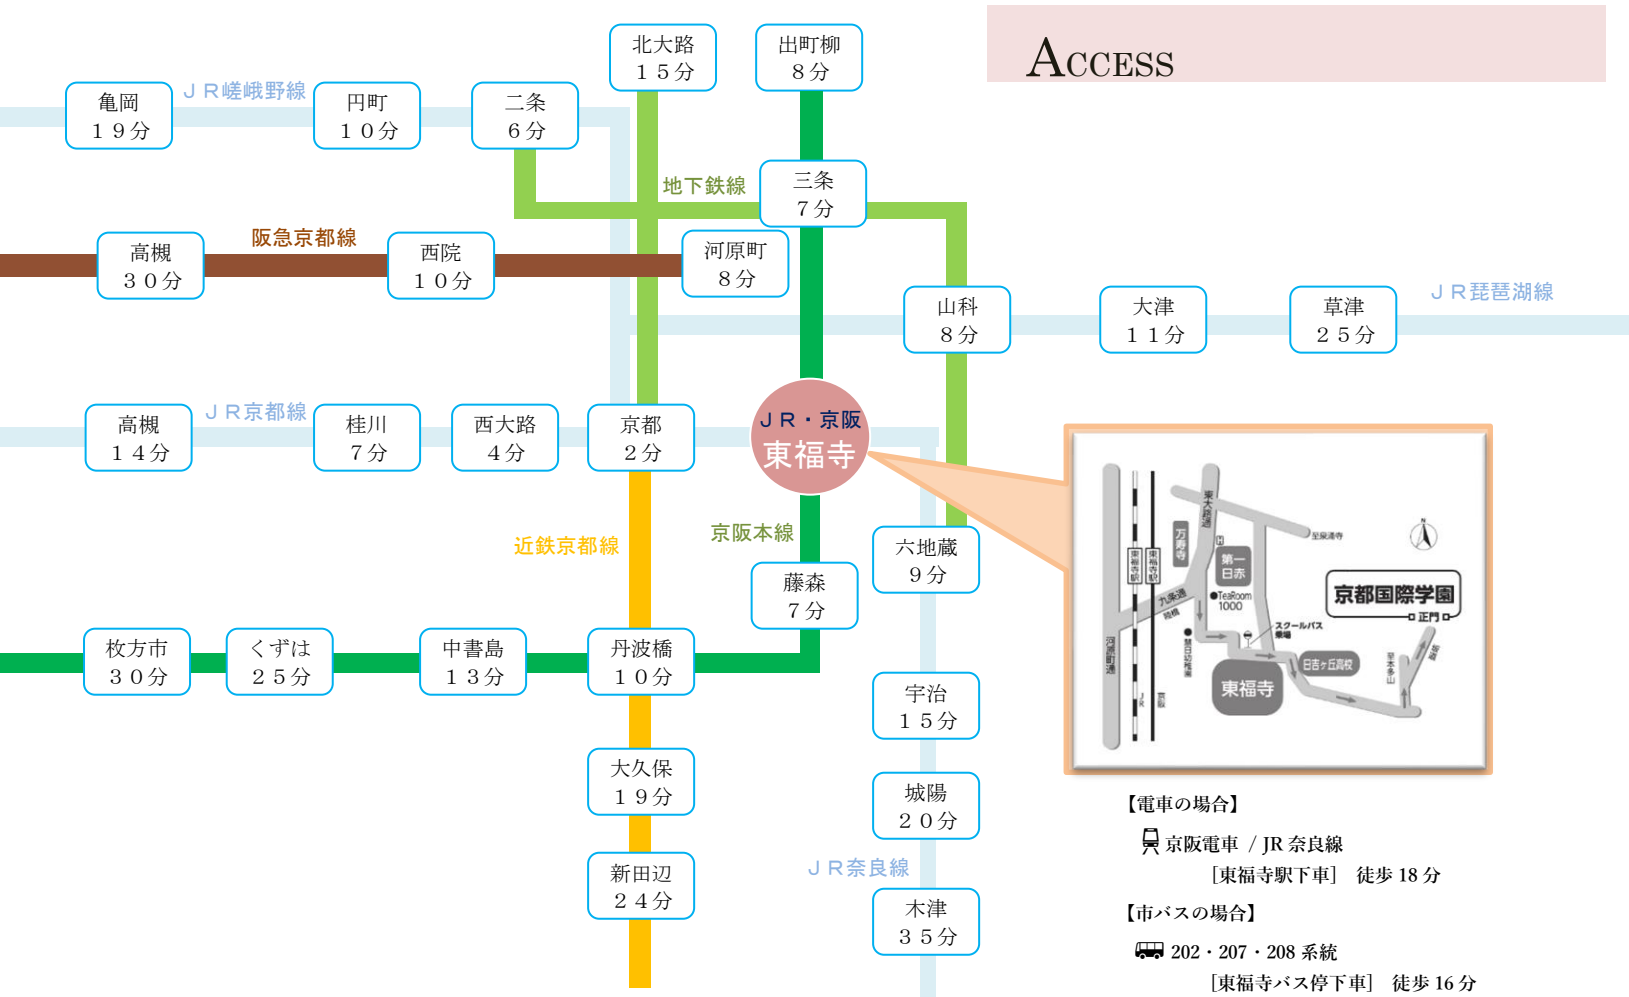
Access

北大路
１５分

出町柳
８分

亀岡
１９分

ＪＲ嵯峨野線

円町
１０分

二条
６分

地下鉄線

三条
７分

阪急京都線

高槻
３０分

西院
１０分

河原町
８分

山科
８分

大津
１１分

草津
２５分

ＪＲ琵琶湖線

ＪＲ京都線

高槻
１４分

桂川
７分

西大路
４分

京都
２分

ＪＲ・京阪
東福寺

近鉄京都線

京阪本線

六地蔵
９分

藤森
７分

枚方市
３０分

くずは
２５分

中書島
１３分

丹波橋
１０分

宇治
１５分

大久保
１９分

城陽
２０分

ＪＲ奈良線

新田辺
２４分

木津
３５分

東大路通
万寿寺
第一日赤
至泉涌寺
東福寺駅
鳳瑞寺
九条通
TeaRoom 1000
スクールバス乗場
京都国際学園
正門
日吉ヶ丘高校
河原町通
東福寺
JR
京阪
至本多山

【電車の場合】
京阪電車 / JR 奈良線
［東福寺駅下車］ 徒歩 18 分

【市バスの場合】
202・207・208 系統
［東福寺バス停下車］ 徒歩 16 分